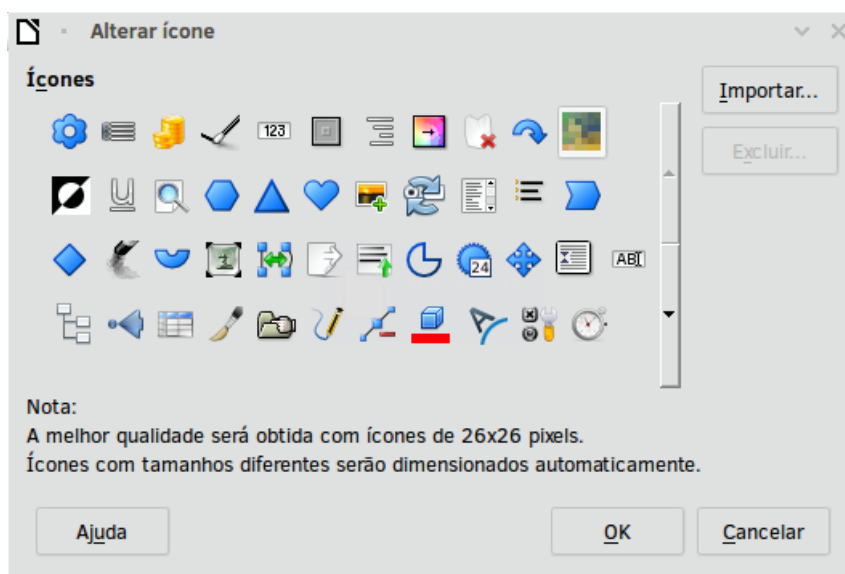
Alterar ícone

Ícones

123

24

AB

Importar...

Excluir...

Nota:
A melhor qualidade será obtida com ícones de 26x26 pixels.
Ícones com tamanhos diferentes serão dimensionados automaticamente.

Ajuda

OK

Cancelar